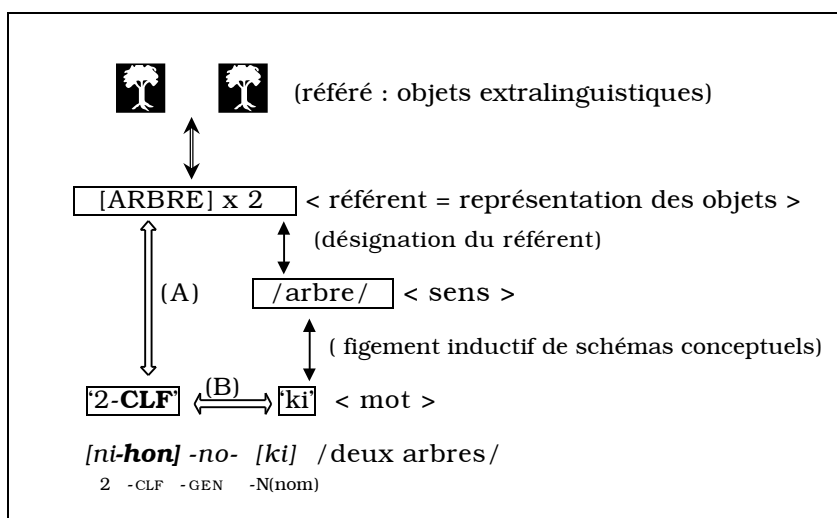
(référé : objets extralinguistiques)

[ARBRE] x 2 < référent = représentation des objets >

(désignation du référent)

(A)

/arbre/ < sens >

( figement inductif de schémas conceptuels)

'2-**CLF**' (B) 'ki' < mot >

*[ni-**hon**] -no- [ki]* /deux arbres/

2 -CLF -GEN -N(nom)